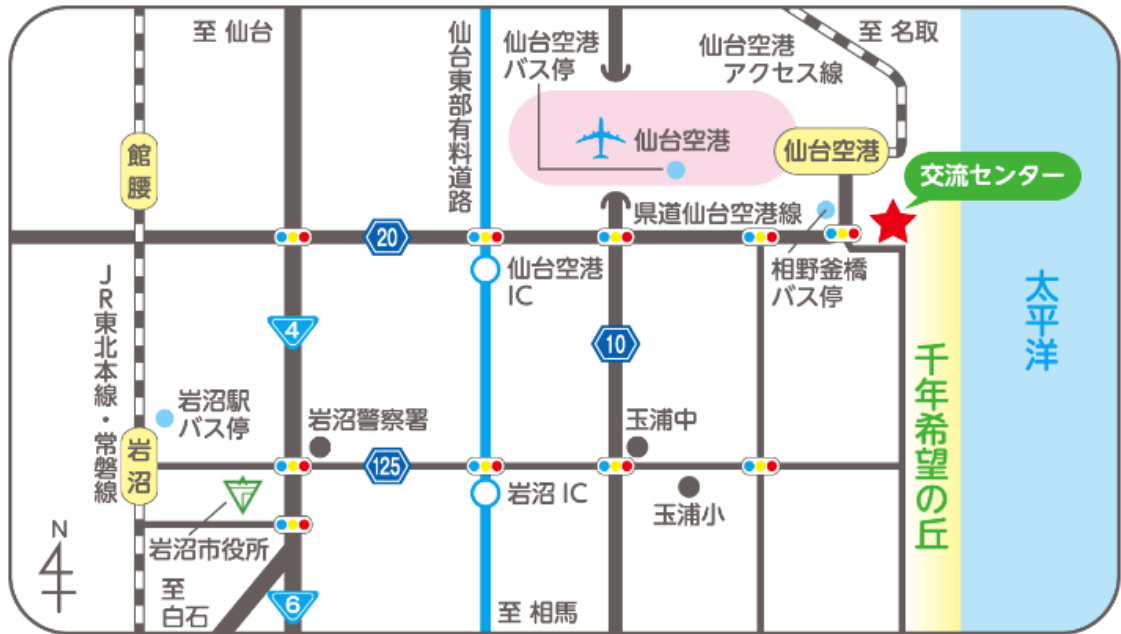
至 仙台

仙台東部有料道路

仙台空港 バス停

仙台空港 アクセス線

至 名取

仙台空港

仙台空港

館腰

交流センター

県道仙台空港線

20

仙台空港 IC

相野釜橋 バス停

JR東北本線・常磐線

4

10

太平洋

千年希望の丘

岩沼駅 バス停

岩沼警察署

玉浦中

岩沼

125

岩沼 IC

玉浦小

N

岩沼市役所

至 白石

6

至 相馬